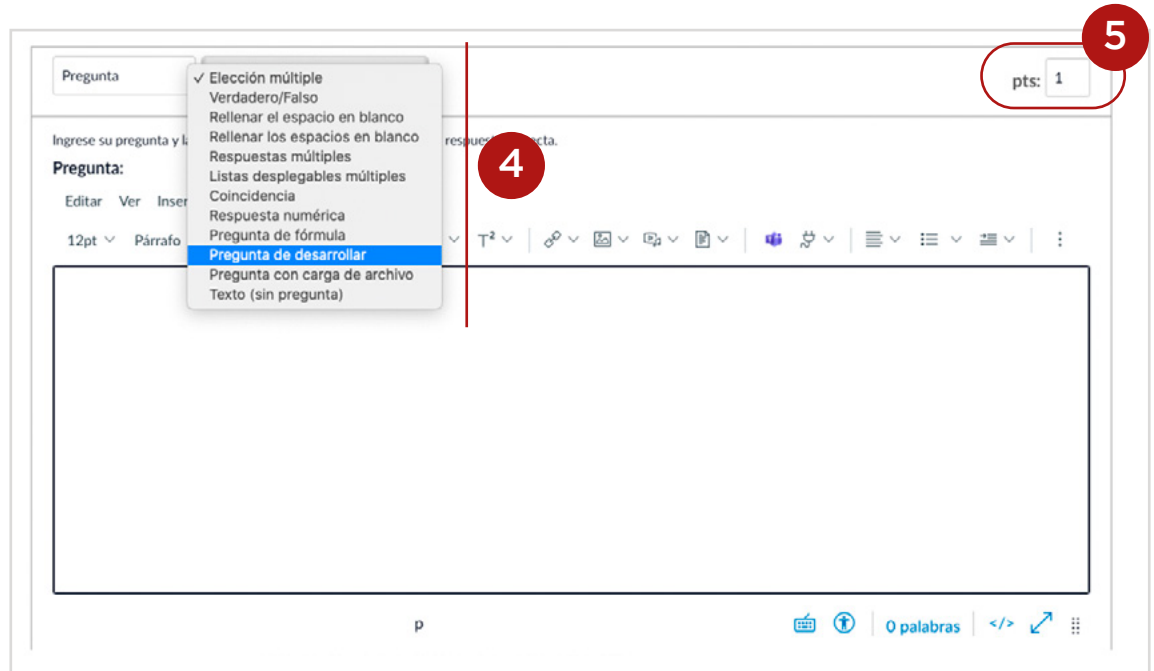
Pregunta

✓ Elección múltiple
Verdadero/Falso
Rellenar el espacio en blanco
Rellenar los espacios en blanco
Respuestas múltiples
Listas desplegables múltiples
Coincidencia
Respuesta numérica
Pregunta de fórmula
Pregunta de desarrollar
Pregunta con carga de archivo
Texto (sin pregunta)

5

pts: 1

Ingrese su pregunta y l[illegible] respues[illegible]cta.

4

Pregunta:

Editar Ver Inser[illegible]

12pt Párrafo

$T^2$

p

0 palabras

</>